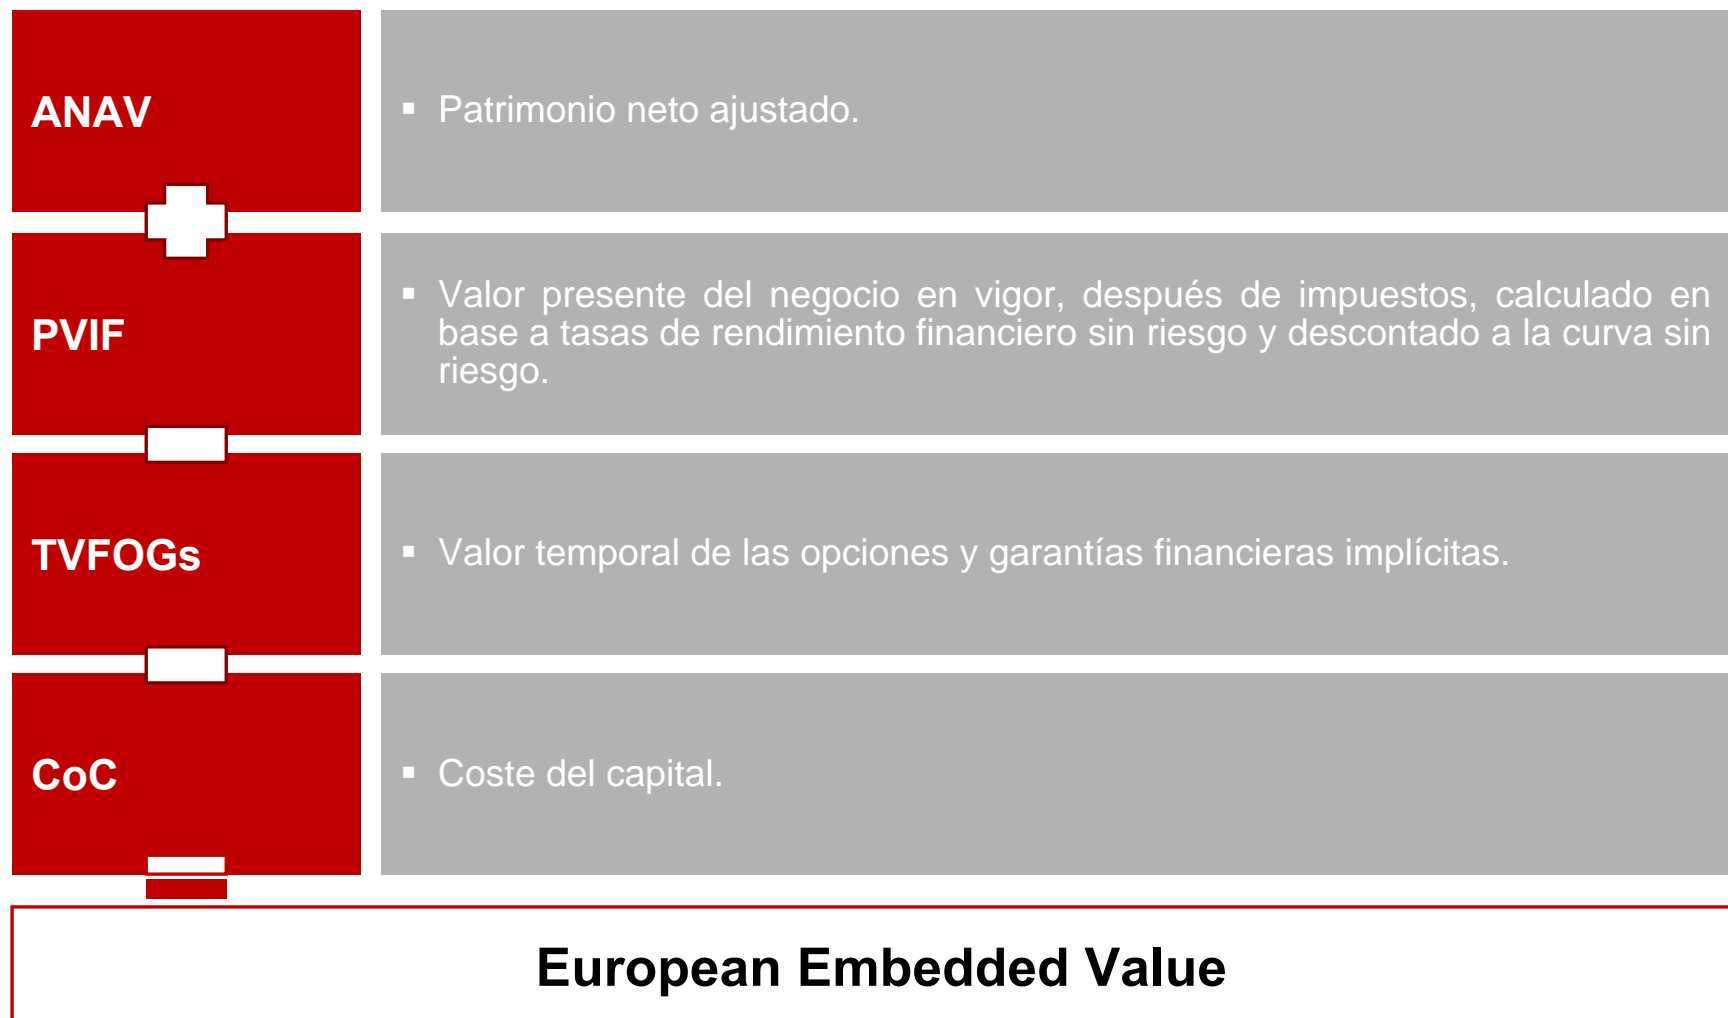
ANAV

▪ Patrimonio neto ajustado.

PVIF

▪ Valor presente del negocio en vigor, después de impuestos, calculado en base a tasas de rendimiento financiero sin riesgo y descontado a la curva sin riesgo.

TVFOGs

▪ Valor temporal de las opciones y garantías financieras implícitas.

CoC

▪ Coste del capital.

European Embedded Value